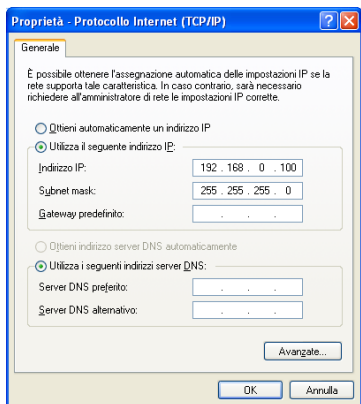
Proprietà - Protocollo Internet (TCP/IP)

Generale

È possibile ottenere l'assegnazione automatica delle impostazioni IP se la rete supporta tale caratteristica. In caso contrario, sarà necessario richiedere all'amministratore di rete le impostazioni IP corrette.

Ottieni automaticamente un indirizzo IP

Utilizza il seguente indirizzo IP:

Indirizzo IP: 192 . 168 . 0 . 100

Subnet mask: 255 . 255 . 255 . 0

Gateway predefinito: . . .

Ottieni indirizzo server DNS automaticamente

Utilizza i seguenti indirizzi server DNS:

Server DNS preferito: . . .

Server DNS alternativo: . . .

Avanzate...

OK

Annulla